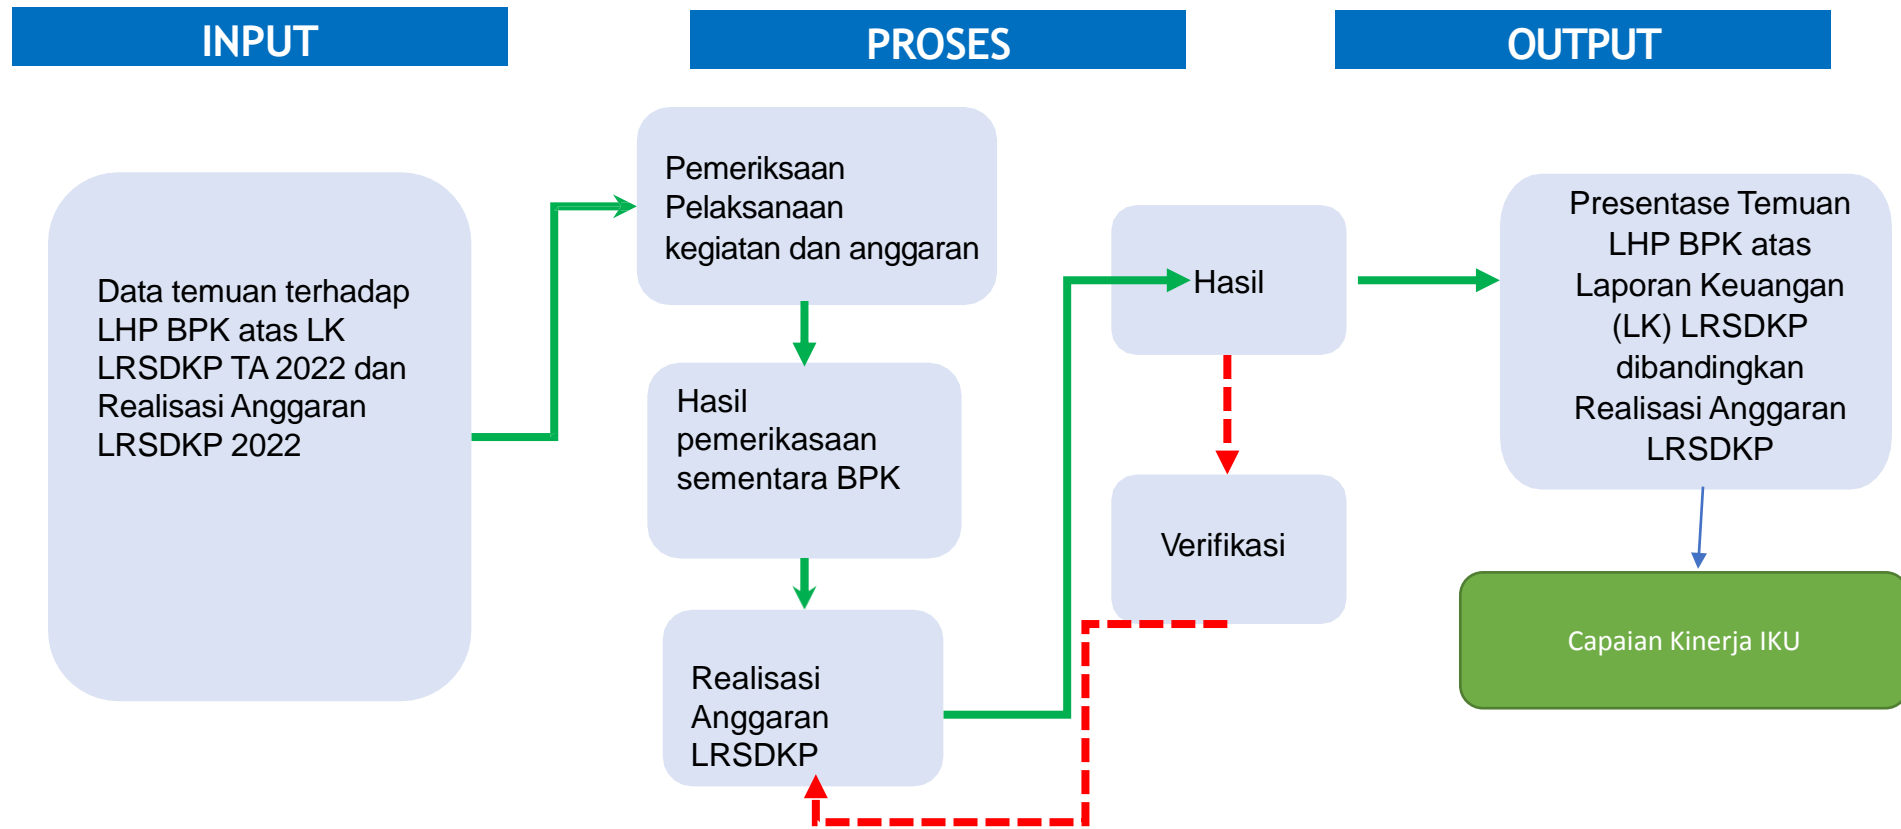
INPUT

PROSES

OUTPUT

Data temuan terhadap LHP BPK atas LK LRSDKP TA 2022 dan Realisasi Anggaran LRSDKP 2022

Pemeriksaan Pelaksanaan kegiatan dan anggaran

Hasil pemerikasaan sementara BPK

Realisasi Anggaran LRSDKP

Hasil

Verifikasi

Presentase Temuan LHP BPK atas Laporan Keuangan (LK) LRSDKP dibandingkan Realisasi Anggaran LRSDKP

Capaian Kinerja IKU